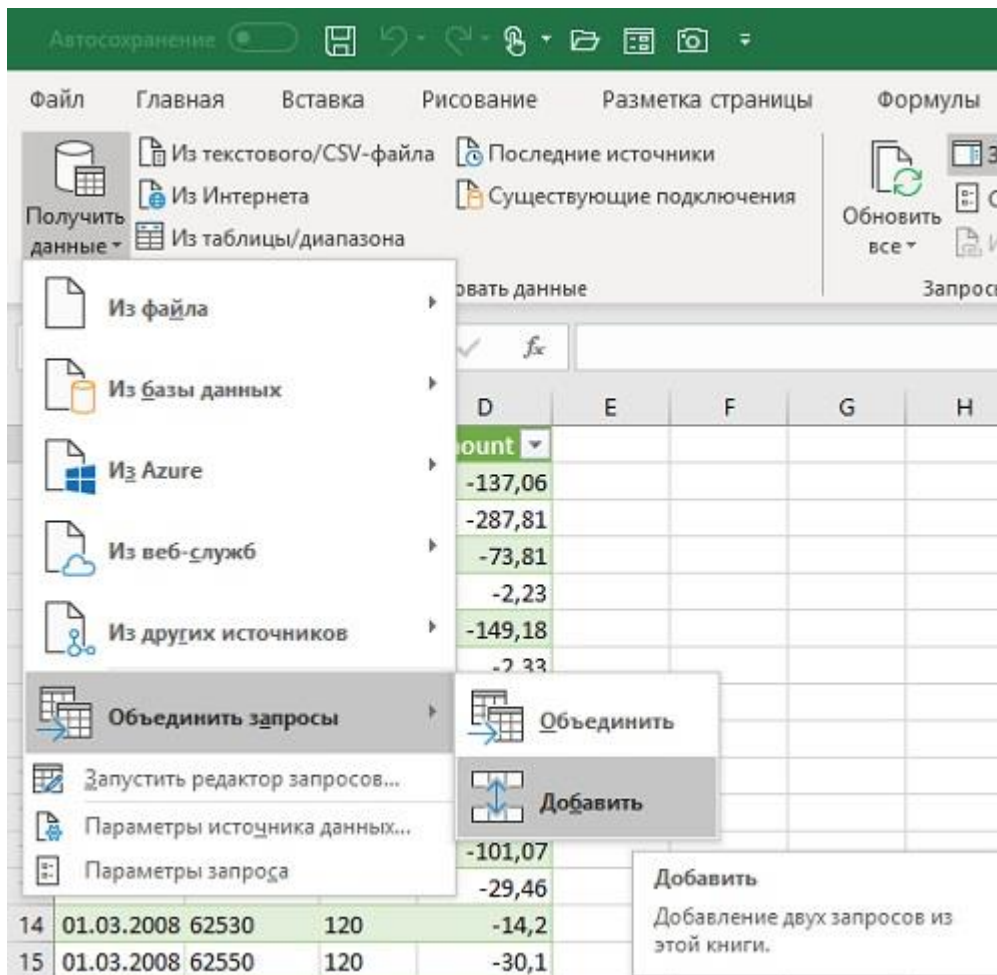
Автосохранение

Файл Главная Вставка Рисование Разметка страницы Формулы

Получить данные

Из текстового/CSV-файла
Из Интернета
Из таблицы/диапазона
Последние источники
Существующие подключения

Обновить все

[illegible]вать данные

Запрос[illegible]

Из файла
Из базы данных
Из Azure
Из веб-служб
Из других источников
Объединить запросы
Запустить редактор запросов...
Параметры источника данных...
Параметры запроса

Объединить
Добавить

$f_x$

| | | | D | E | F | G | H |
|---|---|---|---|---|---|---|---|
| | | | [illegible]ount | | | | |
| | | | -137,06 | | | | |
| | | | -287,81 | | | | |
| | | | -73,81 | | | | |
| | | | -2,23 | | | | |
| | | | -149,18 | | | | |
| | | | -2,33 | | | | |
| | | | -101,07 | | | | |
| | | | -29,46 | | | | |
| 14 | 01.03.2008 | 62530 | 120 | -14,2 | | | |
| 15 | 01.03.2008 | 62550 | 120 | -30,1 | | | |

Добавить
Добавление двух запросов из этой книги.